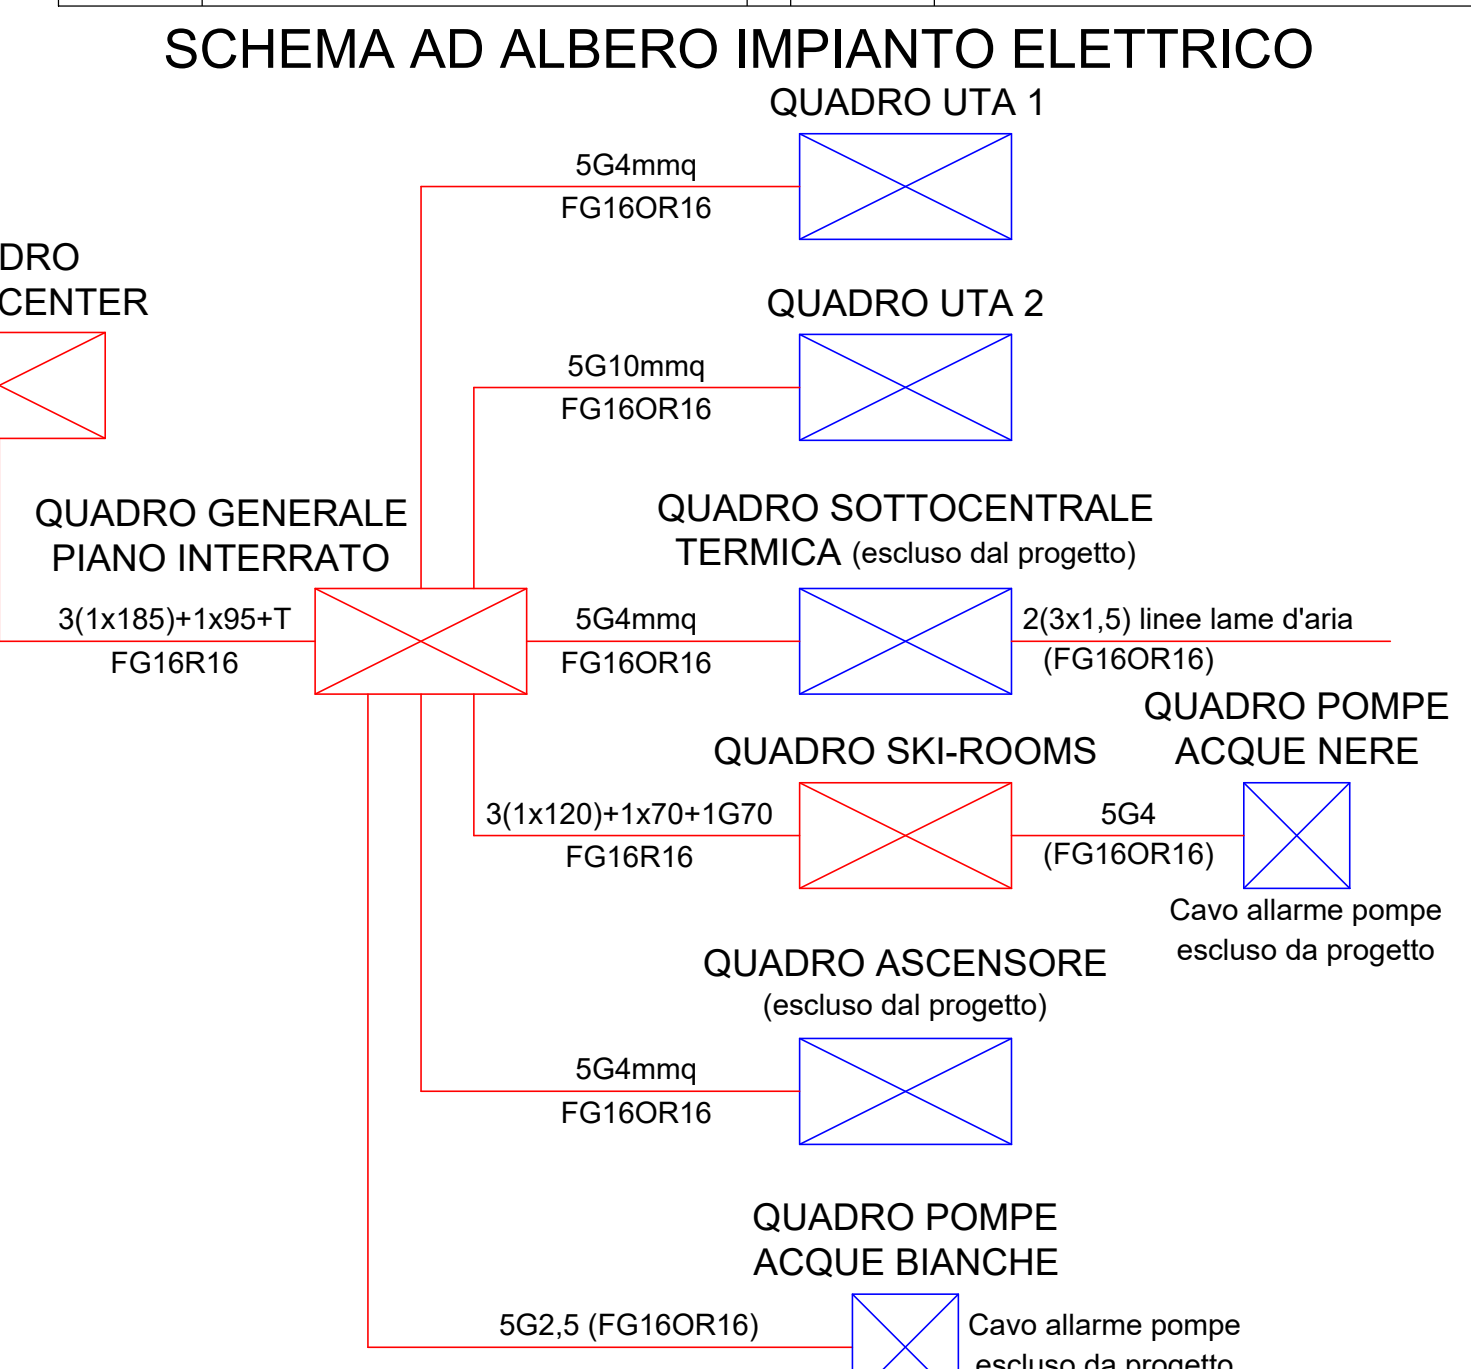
SCHEMA AD ALBERO IMPIANTO ELETTRICO

QUADRO UTA 1

5G4mmq
FG16OR16

DRO
CENTER

QUADRO UTA 2

5G10mmq
FG16OR16

QUADRO GENERALE
PIANO INTERRATO

QUADRO SOTTOCENTRALE
TERMICA (escluso dal progetto)

3(1x185)+1x95+T
FG16R16

5G4mmq
FG16OR16

2(3x1,5) linee lame d'aria
(FG16OR16)

QUADRO POMPE
ACQUE NERE

QUADRO SKI-ROOMS

3(1x120)+1x70+1G70
FG16R16

5G4
(FG16OR16)

Cavo allarme pompe
escluso da progetto

QUADRO ASCENSORE
(escluso dal progetto)

5G4mmq
FG16OR16

QUADRO POMPE
ACQUE BIANCHE

5G2,5 (FG16OR16)

Cavo allarme pompe
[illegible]